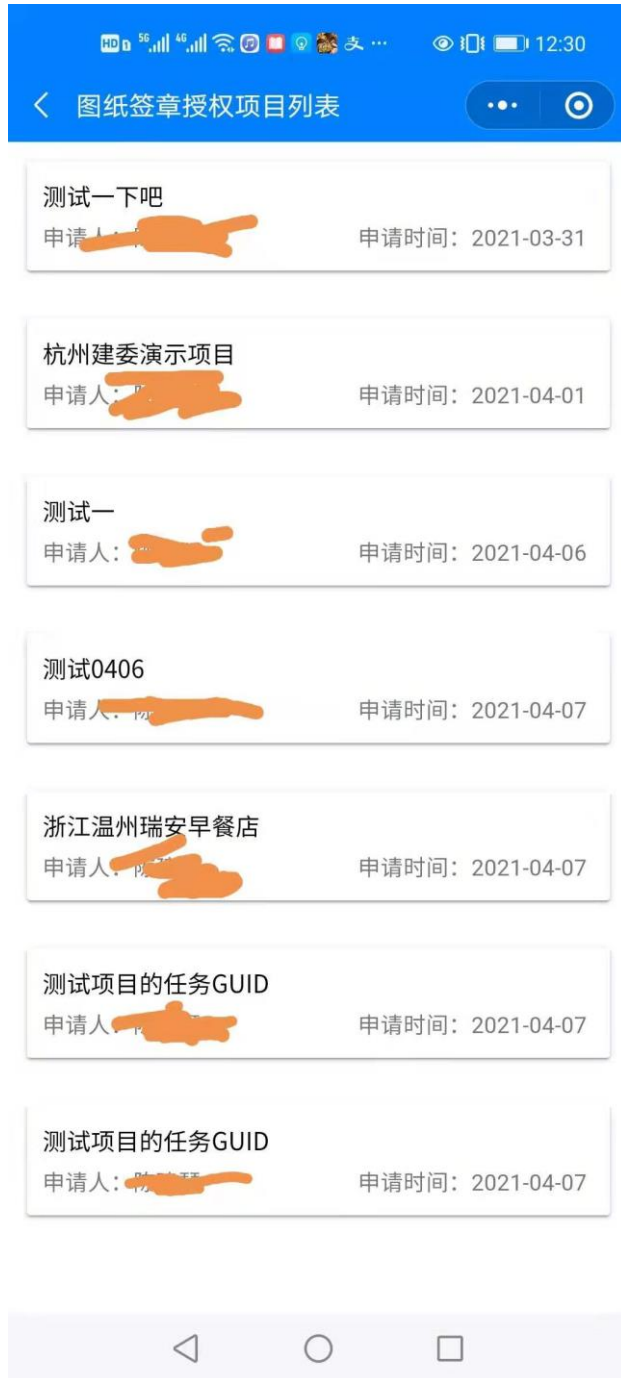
HD 5G 4G 支 ··· 12:30

图纸签章授权项目列表

测试一下吧
申请人：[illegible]　申请时间：2021-03-31

杭州建委演示项目
申请人：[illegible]　申请时间：2021-04-01

测试一
申请人：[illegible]　申请时间：2021-04-06

测试0406
申请人：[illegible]　申请时间：2021-04-07

浙江温州瑞安早餐店
申请人：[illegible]　申请时间：2021-04-07

测试项目的任务GUID
申请人：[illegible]　申请时间：2021-04-07

测试项目的任务GUID
申请人：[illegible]　申请时间：2021-04-07